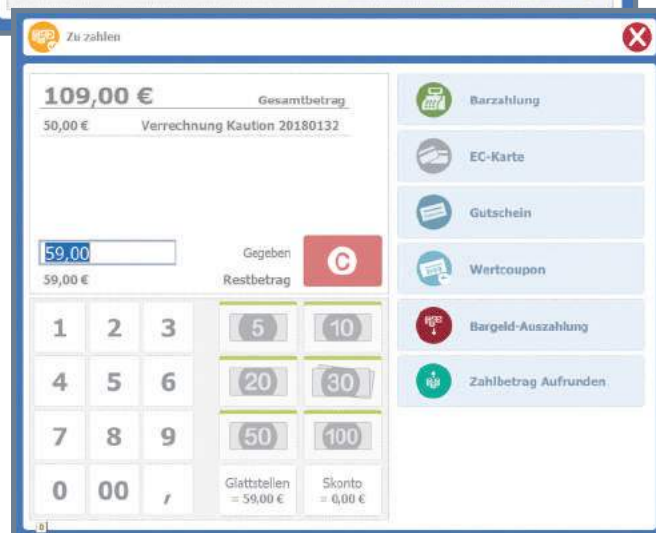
Zu zahlen

109,00 € Gesamtbetrag

50,00 € Verrechnung Kaution 20180132

59,00 Gegeben

59,00 € Restbetrag

C

| 1 | 2 | 3 | 5 | 10 |
|---|---|---|---|---|
| 4 | 5 | 6 | 20 | 30 |
| 7 | 8 | 9 | 50 | 100 |
| 0 | 00 | , | Glattstellen = 59,00 € | Skonto = 0,00 € |

Barzahlung

EC-Karte

Gutschein

Wertcoupon

Bargeld-Auszahlung

Zahlbetrag Aufrunden